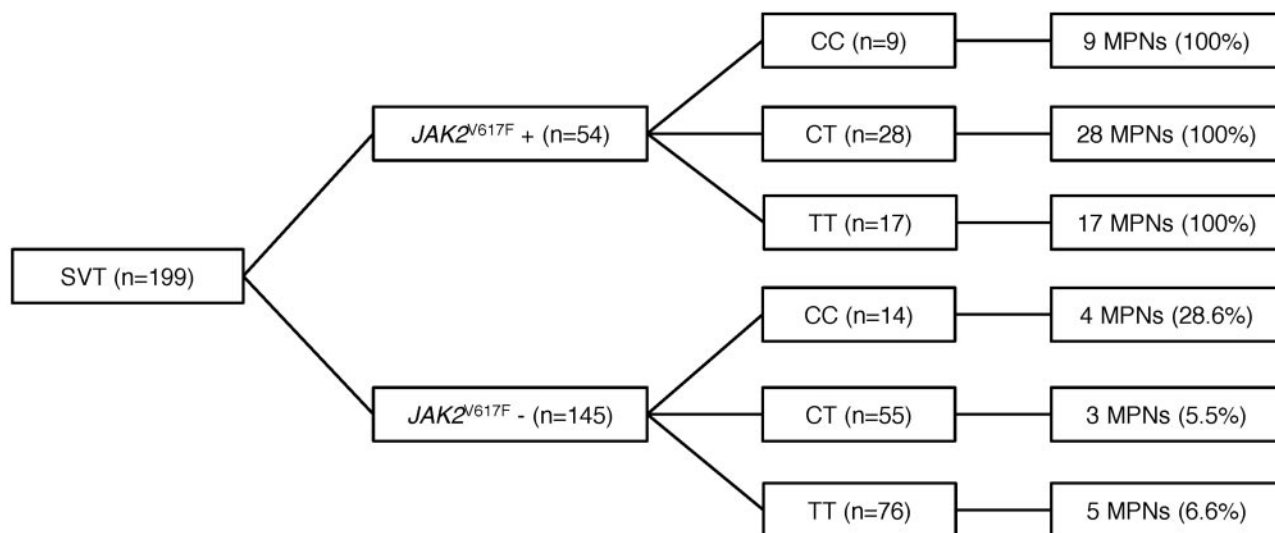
SVT (n=199)

$JAK2^{V617F}$ + (n=54)

CC (n=9)

9 MPNs (100%)

CT (n=28)

28 MPNs (100%)

TT (n=17)

17 MPNs (100%)

$JAK2^{V617F}$ - (n=145)

CC (n=14)

4 MPNs (28.6%)

CT (n=55)

3 MPNs (5.5%)

TT (n=76)

5 MPNs (6.6%)